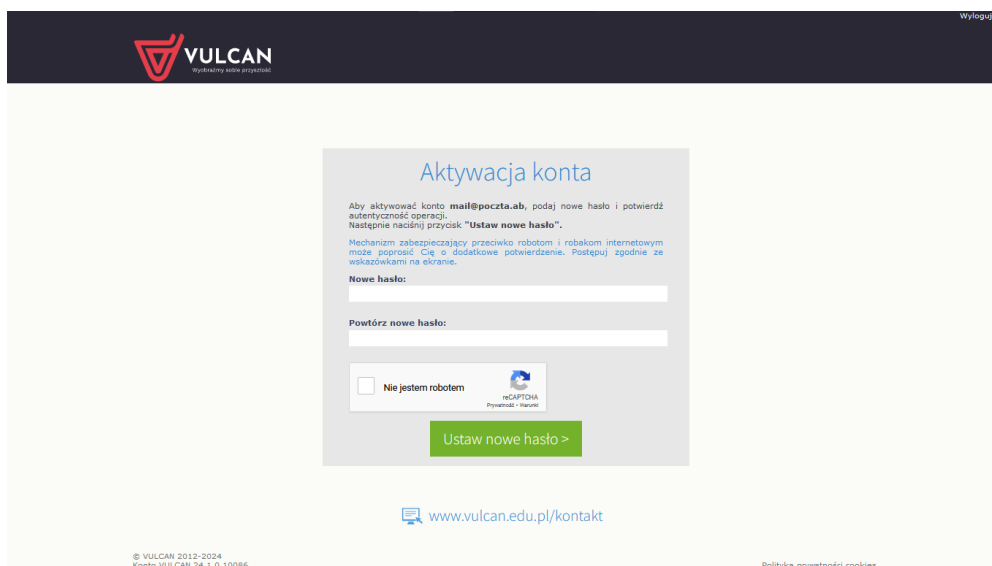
Wyloguj

VULCAN
Wyobraźmy sobie przyszłość

Aktywacja konta

Aby aktywować konto **mail@poczta.ab**, podaj nowe hasło i potwierdź autentyczność operacji.
Następnie naciśnij przycisk **"Ustaw nowe hasło"**.

Mechanizm zabezpieczający przeciwko robotom i robakom internetowym może poprosić Cię o dodatkowe potwierdzenie. Postępuj zgodnie ze wskazówkami na ekranie.

Nowe hasło:

Powtórz nowe hasło:

Nie jestem robotem
reCAPTCHA
Prywatność - Warunki

Ustaw nowe hasło >

www.vulcan.edu.pl/kontakt

© VULCAN 2012-2024
Konto VULCAN 24.1.0.10086

Polityka prywatności cookies